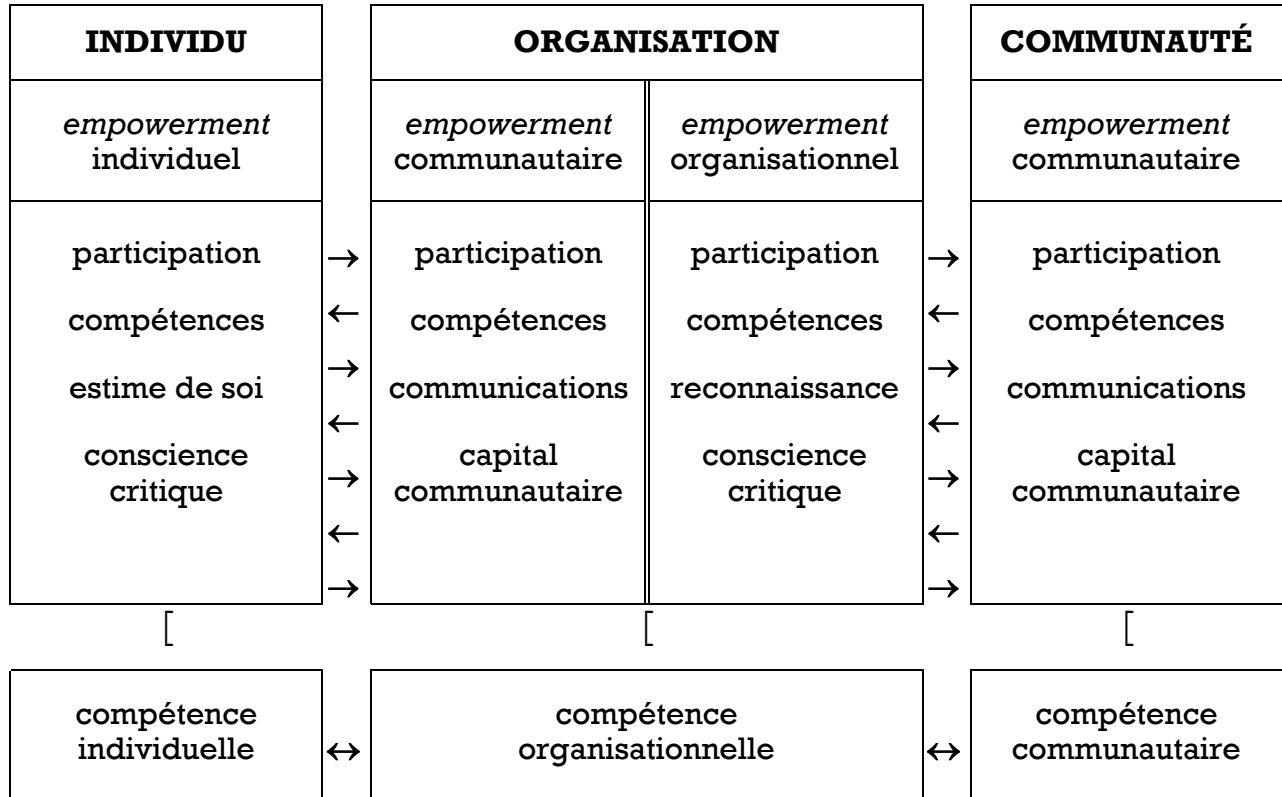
| INDIVIDU | | ORGANISATION | | | COMMUNAUTÉ |
|---|---|---|---|---|---|
| *empowerment* individuel | | *empowerment* communautaire | *empowerment* organisationnel | | *empowerment* communautaire |
| participation | → | participation | participation | → | participation |
| compétences | ← | compétences | compétences | ← | compétences |
| estime de soi | → | communications | reconnaissance | → | communications |
| conscience critique | ← → ← → | capital communautaire | conscience critique | ← → ← → | capital communautaire |

[ [ [

| compétence individuelle | ↔ | compétence organisationnelle | ↔ | compétence communautaire |
|---|---|---|---|---|